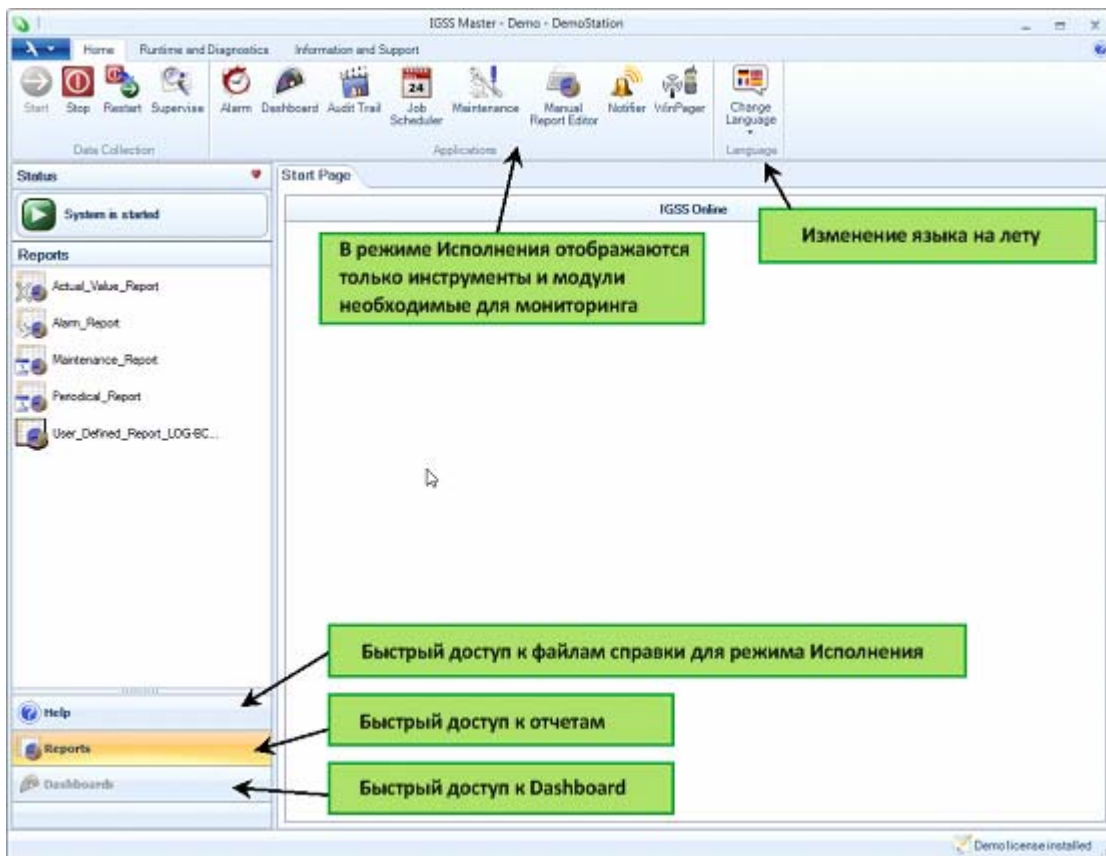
IGSS Master - Demo - DemoStation

Home Runtime and Diagnostics Information and Support

Start Stop Restart Supervise
Data Collection

Alarm Dashboard Audit Trail Job Scheduler Maintenance Manual Report Editor Notifier WinPager
Applications

Change Language
Language

Status

System is started

Reports

Actual_Value_Report
Alarm_Report
Maintenance_Report
Periodical_Report
User_Defined_Report_LOG-BC...

Start Page

IGSS Online

В режиме Исполнения отображаются только инструменты и модули необходимые для мониторинга

Изменение языка на лету

Быстрый доступ к файлам справки для режима Исполнения

Быстрый доступ к отчетам

Быстрый доступ к Dashboard

Help
Reports
Dashboards

Demo license installed